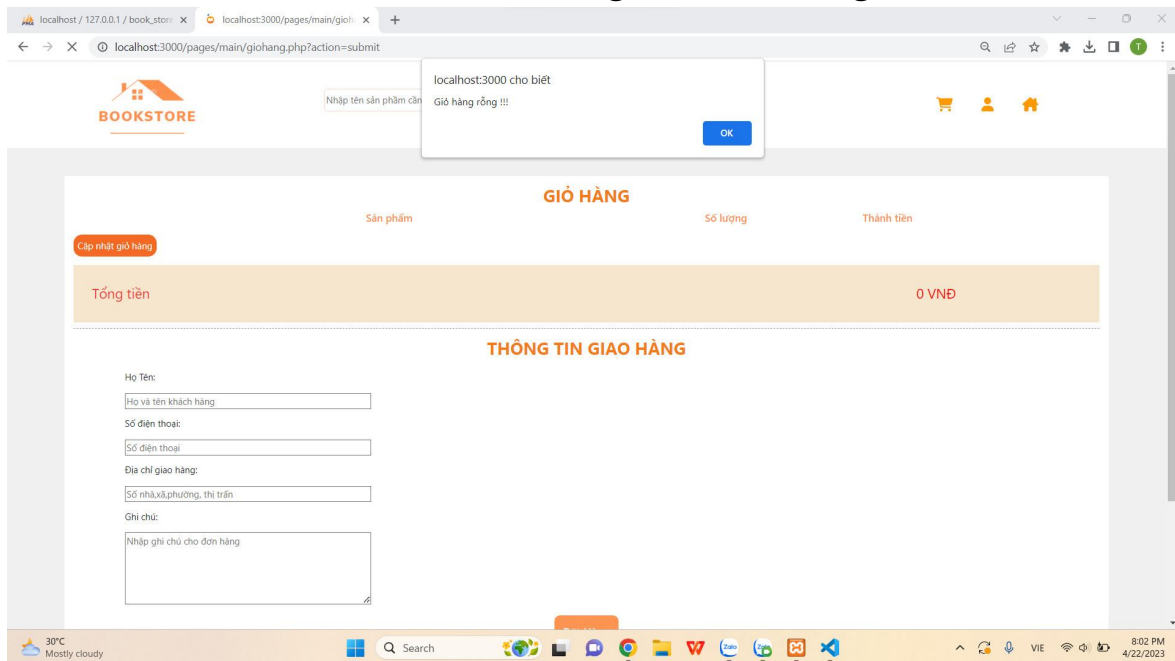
localhost / 127.0.0.1 / book_store ×
localhost:3000/pages/main/gioh ×
+

localhost:3000/pages/main/giohang.php?action=submit

BOOKSTORE

Nhập tên sản phẩm cần

localhost:3000 cho biết
Giỏ hàng rỗng !!!
OK

GIỎ HÀNG

| Sản phẩm | Số lượng | Thành tiền |
|---|---|---|

Cập nhật giỏ hàng

Tổng tiền 0 VNĐ

THÔNG TIN GIAO HÀNG

Họ Tên:
Họ và tên khách hàng
Số điện thoại:
Số điện thoại
Địa chỉ giao hàng:
Số nhà,xã,phường, thị trấn
Ghi chú:
Nhập ghi chú cho đơn hàng

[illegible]

30°C
Mostly cloudy
Search
VIE
8:02 PM
4/22/2023